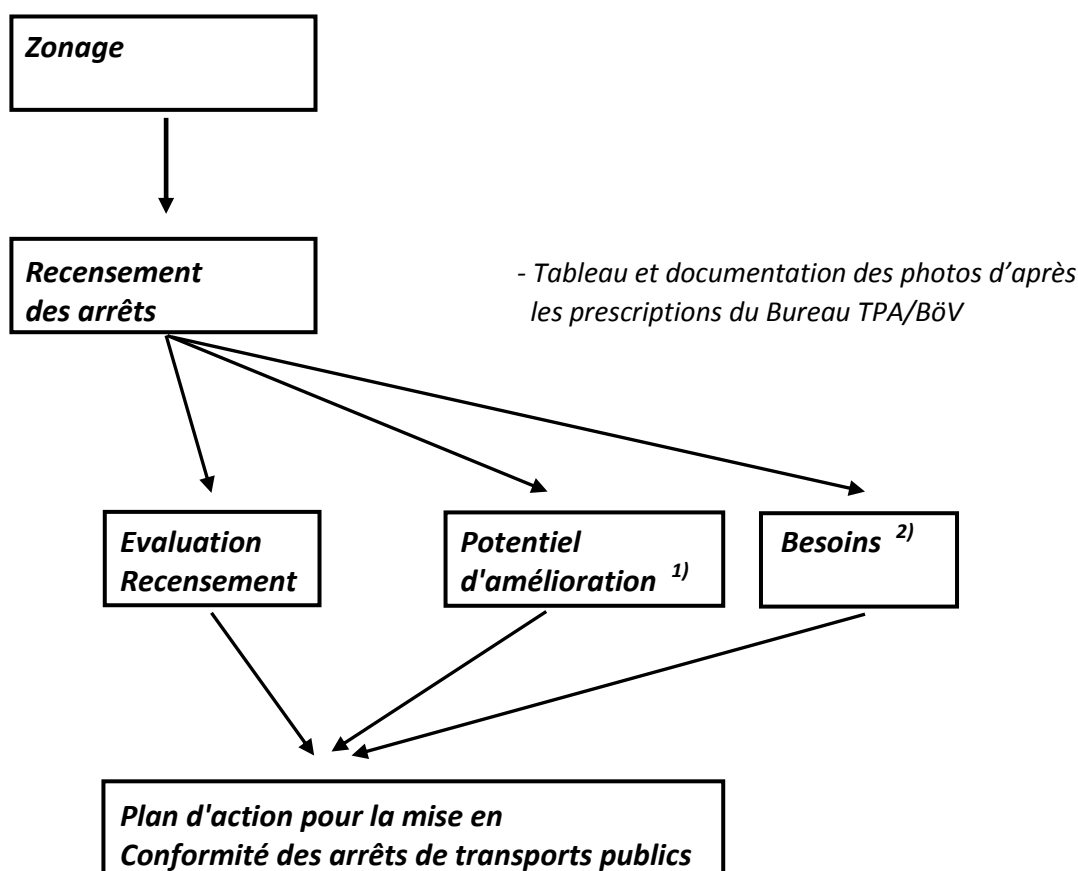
Zonage

Recensement des arrêts

- Tableau et documentation des photos d’après les prescriptions du Bureau TPA/BöV

Evaluation Recensement

Potentiel d'amélioration $^{1)}$

Besoins $^{2)}$

Plan d'action pour la mise en Conformité des arrêts de transports publics